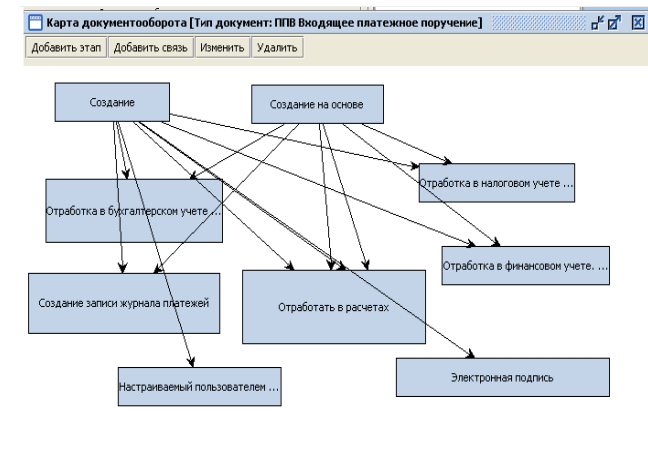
Карта документооборота [Тип документ: ППВ Входящее платежное поручение]

Добавить этап | Добавить связь | Изменить | Удалить

Создание

Создание на основе

Отработка в налоговом учете ...

Отработка в бухгалтерском учете ...

Отработка в финансовом учете. ...

Создание записи журнала платежей

Отработать в расчетах

Настраиваемый пользователем ...

Электронная подпись